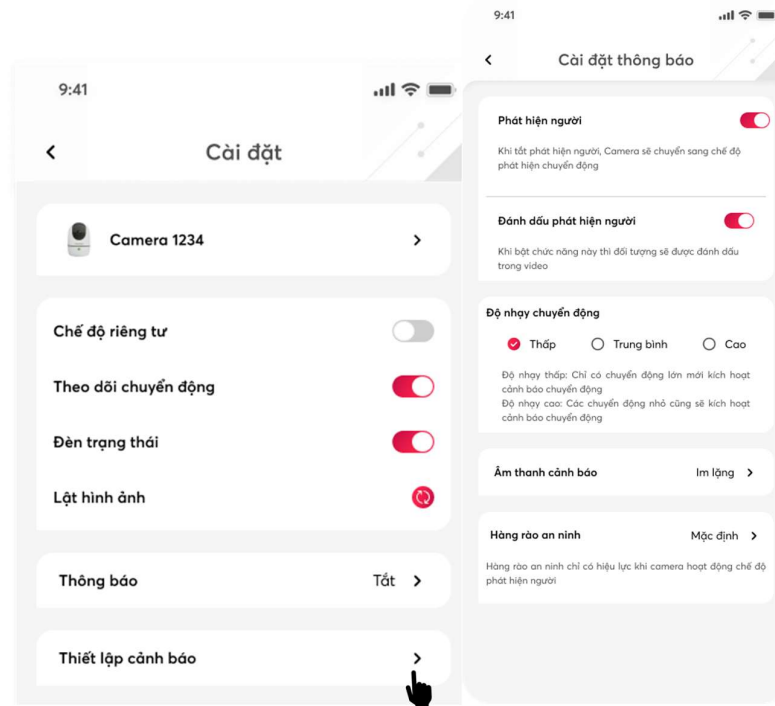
9:41

Cài đặt

Camera 1234

Chế độ riêng tư

Theo dõi chuyển động

Đèn trạng thái

Lật hình ảnh

Thông báo

Tắt

Thiết lập cảnh báo

9:41

Cài đặt thông báo

Phát hiện người

Khi tắt phát hiện người, Camera sẽ chuyển sang chế độ phát hiện chuyển động

Đánh dấu phát hiện người

Khi bật chức năng này thì đối tượng sẽ được đánh dấu trong video

Độ nhạy chuyển động

Thấp

Trung bình

Cao

Độ nhạy thấp: Chỉ có chuyển động lớn mới kích hoạt cảnh báo chuyển động
Độ nhạy cao: Các chuyển động nhỏ cũng sẽ kích hoạt cảnh báo chuyển động

Âm thanh cảnh báo

Im lặng

Hàng rào an ninh

Mặc định

Hàng rào an ninh chỉ có hiệu lực khi camera hoạt động chế độ phát hiện người